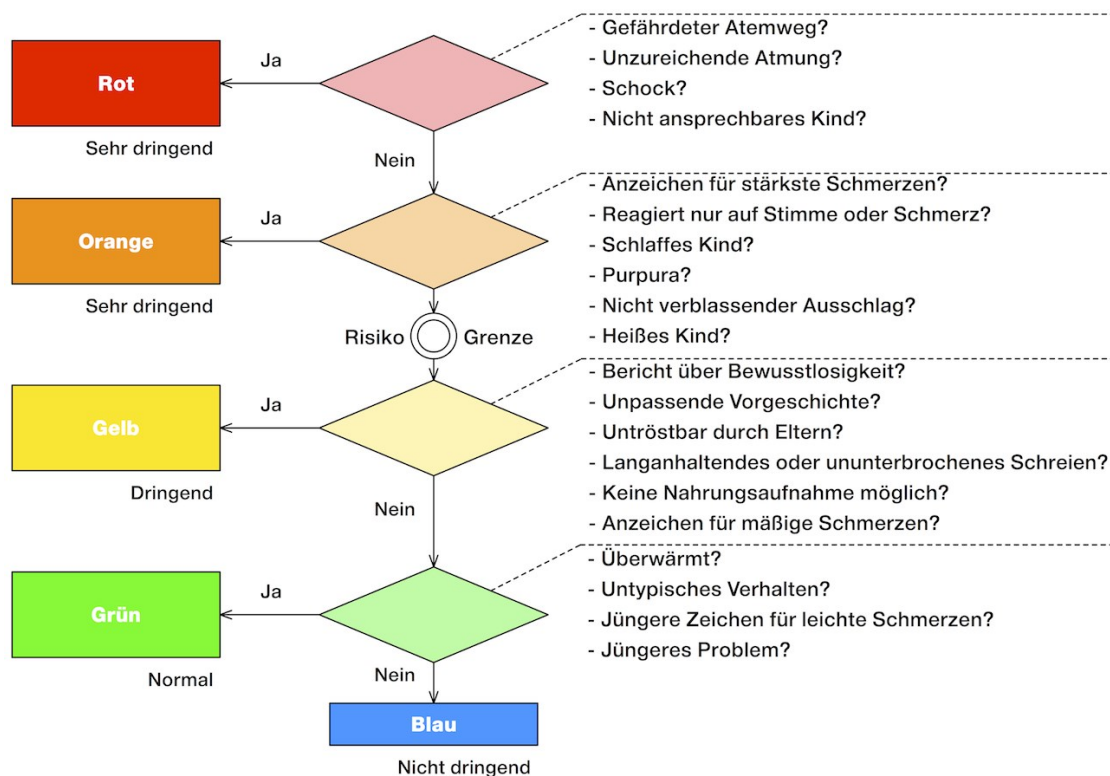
Rot

Sehr dringend

Ja

- Gefährdeter Atemweg?
- Unzureichende Atmung?
- Schock?
- Nicht ansprechbares Kind?

Nein

Orange

Sehr dringend

Ja

- Anzeichen für stärkste Schmerzen?
- Reagiert nur auf Stimme oder Schmerz?
- Schlaffes Kind?
- Purpura?
- Nicht verblassender Ausschlag?
- Heißes Kind?

Risiko Grenze

Gelb

Dringend

Ja

- Bericht über Bewusstlosigkeit?
- Unpassende Vorgeschichte?
- Untröstbar durch Eltern?
- Langanhaltendes oder ununterbrochenes Schreien?
- Keine Nahrungsaufnahme möglich?
- Anzeichen für mäßige Schmerzen?

Nein

Grün

Normal

Ja

- Überwärmt?
- Untypisches Verhalten?
- Jüngere Zeichen für leichte Schmerzen?
- Jüngeres Problem?

Nein

Blau

Nicht dringend